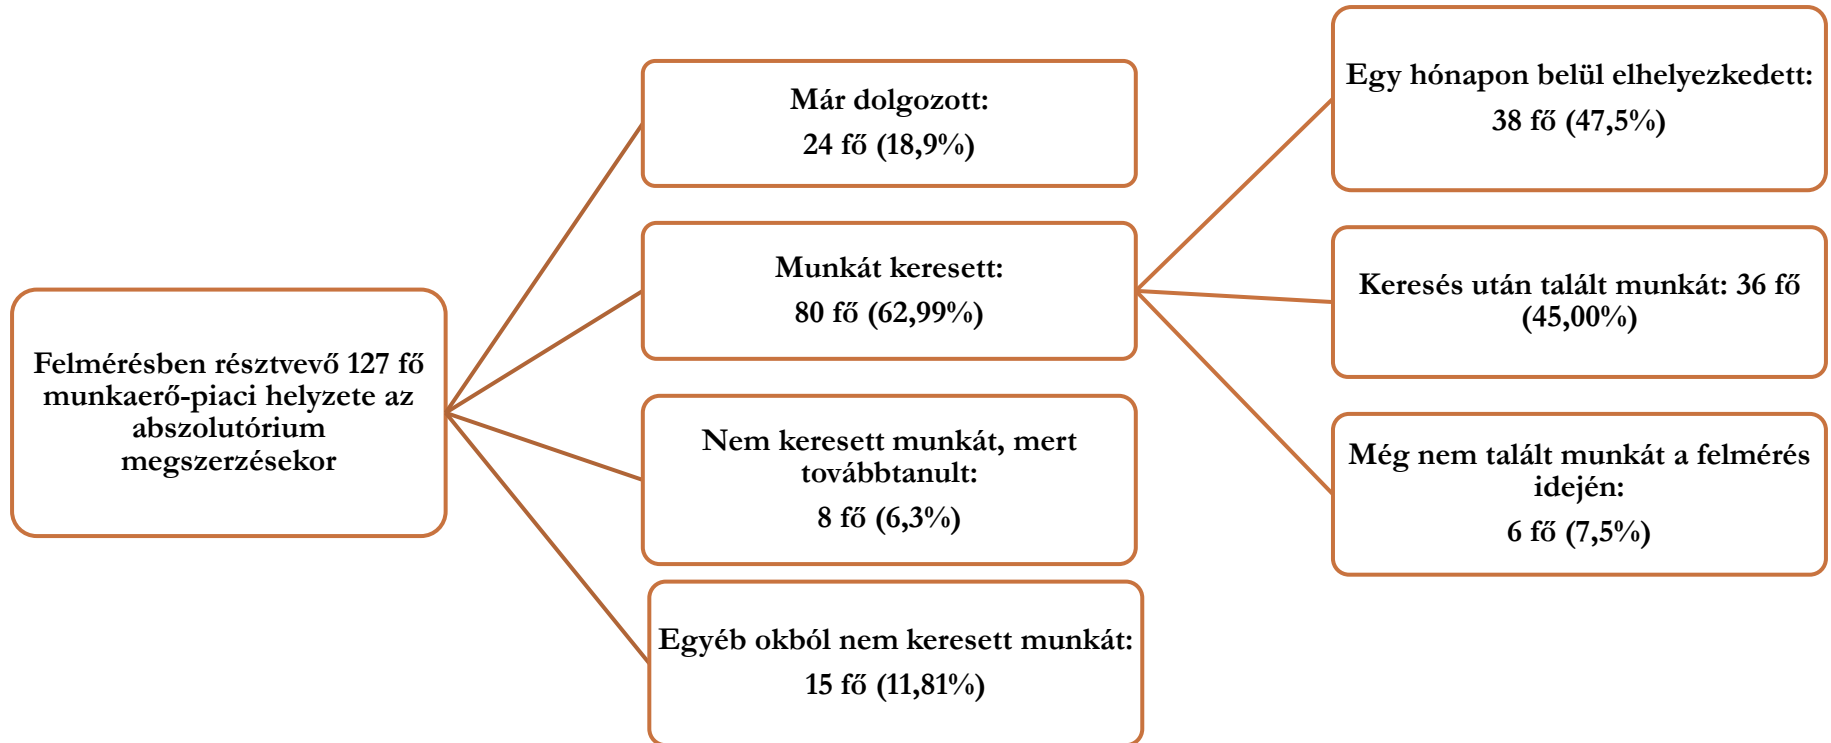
Felmérésben résztvevő 127 fő munkaerő-piaci helyzete az abszolutórium megszerzésekor

Már dolgozott:
24 fő (18,9%)

Munkát keresett:
80 fő (62,99%)

Nem keresett munkát, mert továbbtanult:
8 fő (6,3%)

Egyéb okból nem keresett munkát:
15 fő (11,81%)

Egy hónapon belül elhelyezkedett:
38 fő (47,5%)

Keresés után talált munkát: 36 fő (45,00%)

Még nem talált munkát a felmérés idején:
6 fő (7,5%)